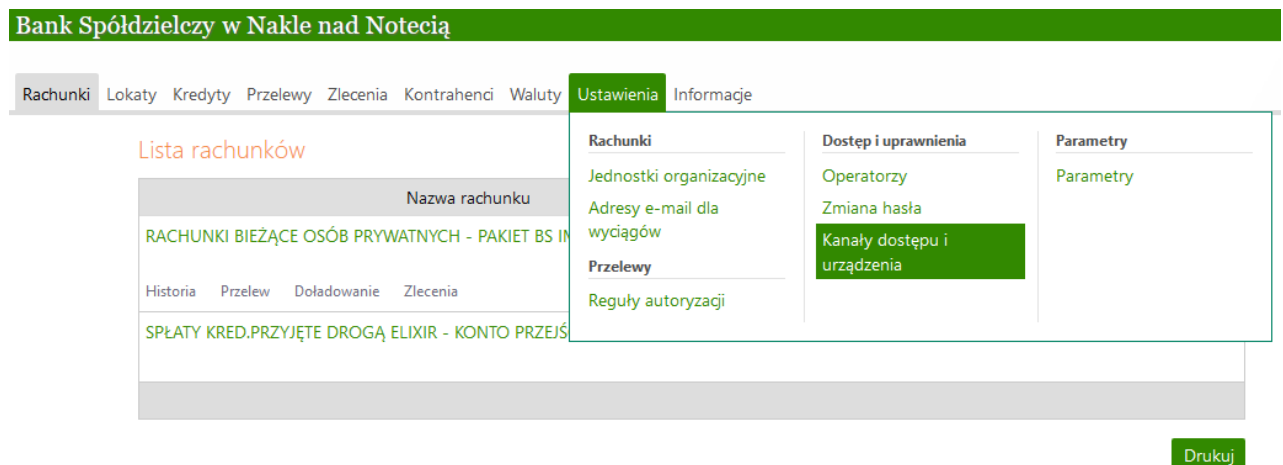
Bank Spółdzielczy w Nakle nad Notecią

Rachunki Lokaty Kredyty Przelewy Zlecenia Kontrahenci Waluty Ustawienia Informacje

Lista rachunków

Nazwa rachunku

RACHUNKI BIEŻĄCE OSÓB PRYWATNYCH - PAKIET BS IN

Historia Przelew Doładowanie Zlecenia

SPŁATY KRED.PRZYJĘTE DROGĄ ELIXIR - KONTO PRZEJŚ

Rachunki
Jednostki organizacyjne
Adresy e-mail dla wyciągów
Przelewy
Reguły autoryzacji

Dostęp i uprawnienia
Operatorzy
Zmiana hasła
Kanały dostępu i urządzenia

Parametry
Parametry

Drukuj